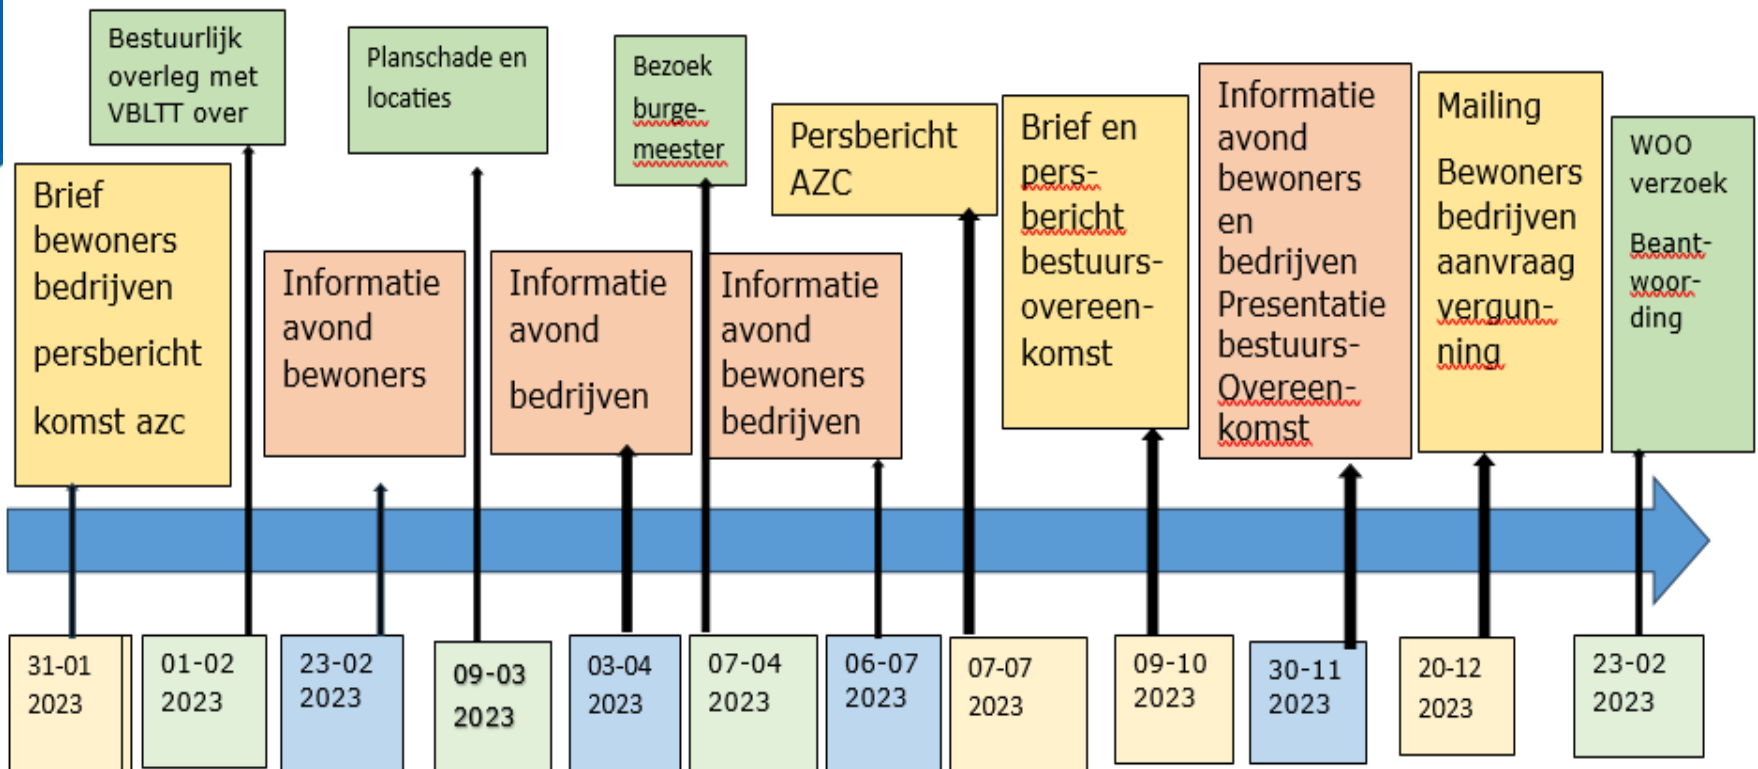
Brief bewoners bedrijven

persbericht

komst azc

Bestuurlijk overleg met VBLTT over

Informatie avond bewoners

Planschade en locaties

Informatie avond

bedrijven

Bezoek burgemeester

Informatie avond bewoners bedrijven

Persbericht AZC

Brief en persbericht bestuursovereenkomst

Informatie avond bewoners en bedrijven Presentatie bestuurs-Overeenkomst

Mailing

Bewoners bedrijven aanvraag vergunning

WOO verzoek

Beantwoording

31-01 2023

01-02 2023

23-02 2023

09-03 2023

03-04 2023

07-04 2023

06-07 2023

07-07 2023

09-10 2023

30-11 2023

20-12 2023

23-02 2023